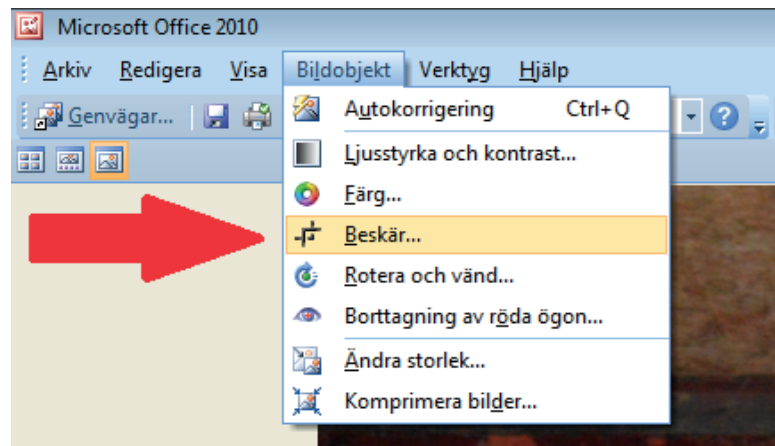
Microsoft Office 2010

Arkiv Redigera Visa Bildobjekt Verktyg Hjälp

Genvägar...

Autokorrigering Ctrl+Q

Ljusstyrka och kontrast...

Färg...

Beskär...

Rotera och vänd...

Borttagning av röda ögon...

Ändra storlek...

Komprimera bilder...